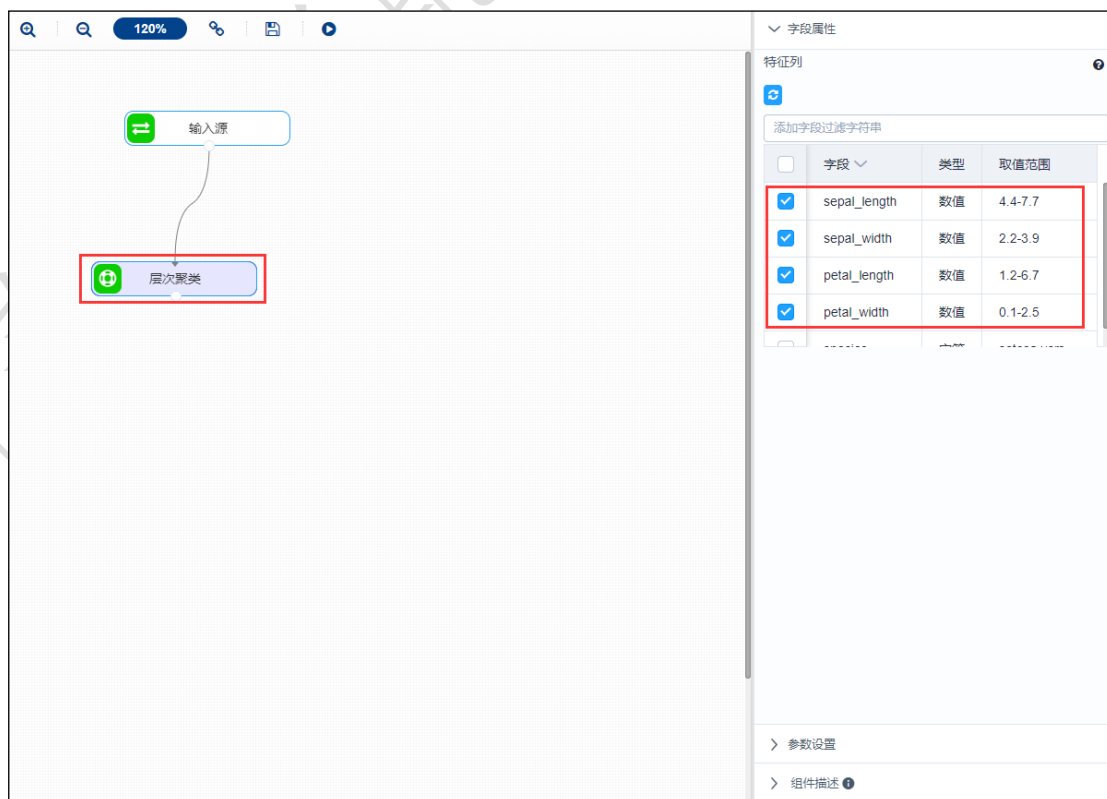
120%

输入源

层次聚类

字段属性

特征列

添加字段过滤字符串

| | 字段 | 类型 | 取值范围 |
|---|---|---|---|
| ☑ | sepal_length | 数值 | 4.4-7.7 |
| ☑ | sepal_width | 数值 | 2.2-3.9 |
| ☑ | petal_length | 数值 | 1.2-6.7 |
| ☑ | petal_width | 数值 | 0.1-2.5 |

参数设置

组件描述